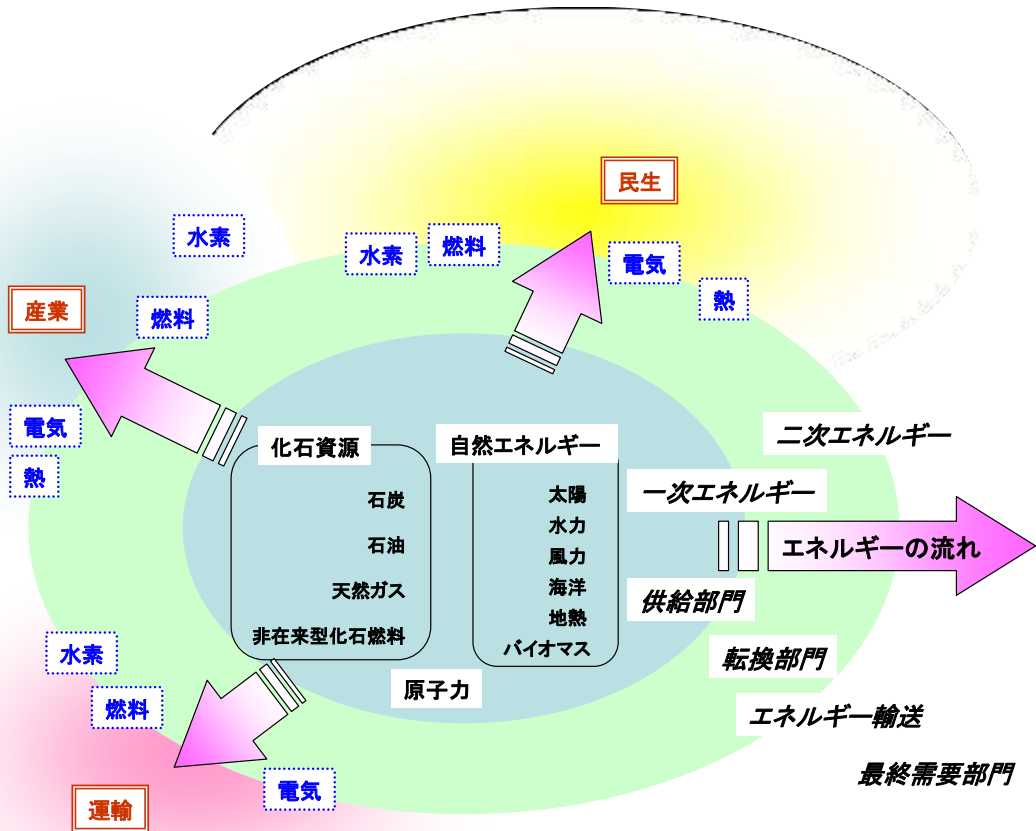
民生

水素

燃料

電気

熱

水素

産業

燃料

電気

熱

化石資源

石炭

石油

天然ガス

非在来型化石燃料

自然エネルギー

太陽

水力

風力

海洋

地熱

バイオマス

原子力

二次エネルギー

一次エネルギー

エネルギーの流れ

供給部門

転換部門

エネルギー輸送

最終需要部門

水素

燃料

電気

運輸